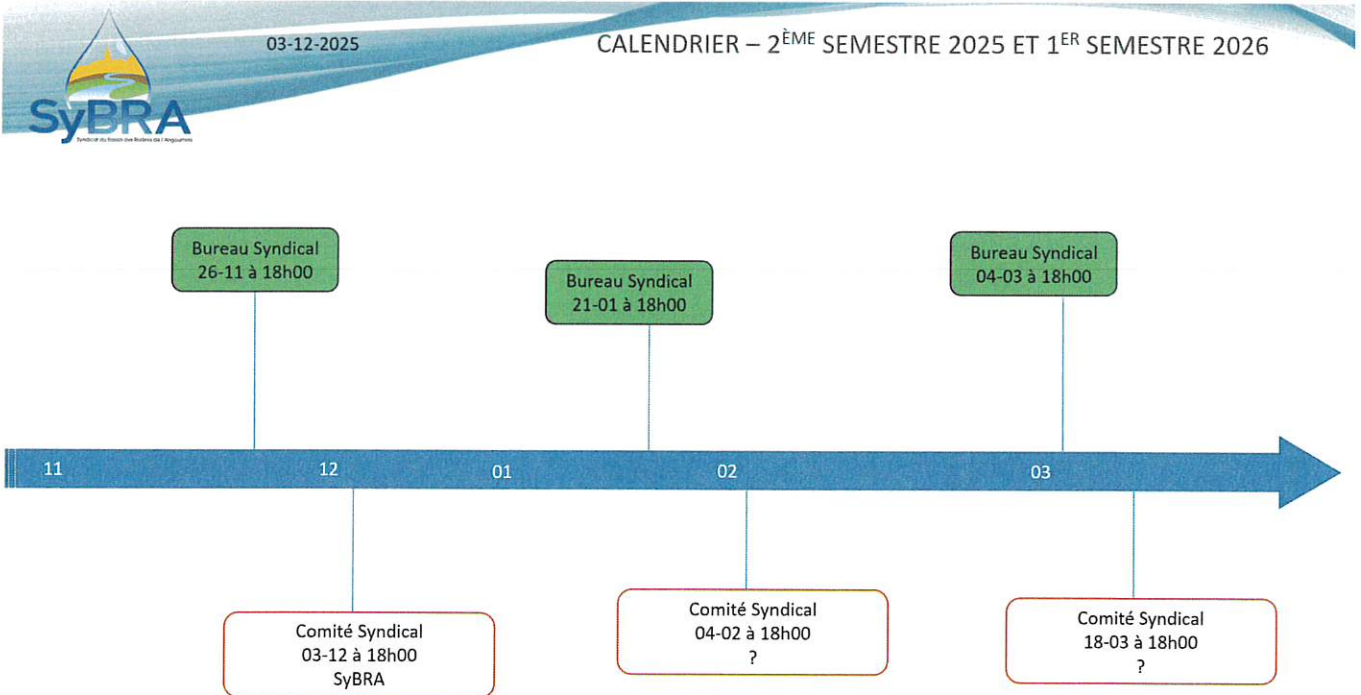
SyBRA
Syndicat du Bassin des Rivières de l'Angoumois

03-12-2025

CALENDRIER – 2$^{ÈME}$ SEMESTRE 2025 ET 1$^{ER}$ SEMESTRE 2026

Bureau Syndical
26-11 à 18h00

Bureau Syndical
21-01 à 18h00

Bureau Syndical
04-03 à 18h00

11 12 01 02 03

Comité Syndical
03-12 à 18h00
SyBRA

Comité Syndical
04-02 à 18h00
?

Comité Syndical
18-03 à 18h00
?